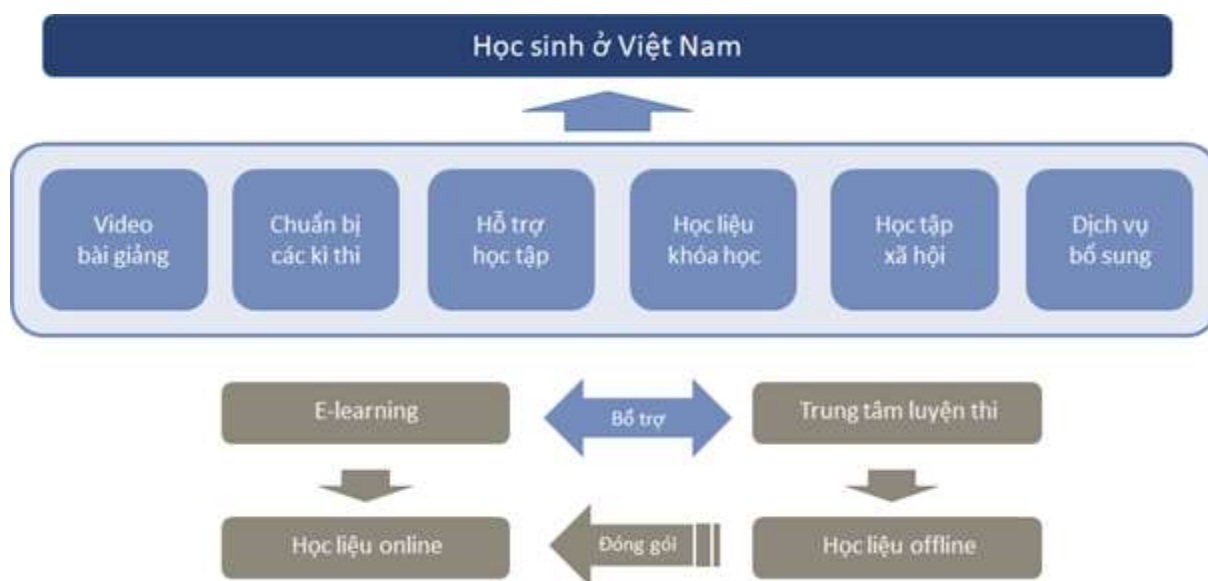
Học sinh ở Việt Nam

Video bài giảng

Chuẩn bị các kì thi

Hỗ trợ học tập

Học liệu khóa học

Học tập xã hội

Dịch vụ bổ sung

E-learning

Bổ trợ

Trung tâm luyện thi

Học liệu online

Đóng gói

Học liệu offline